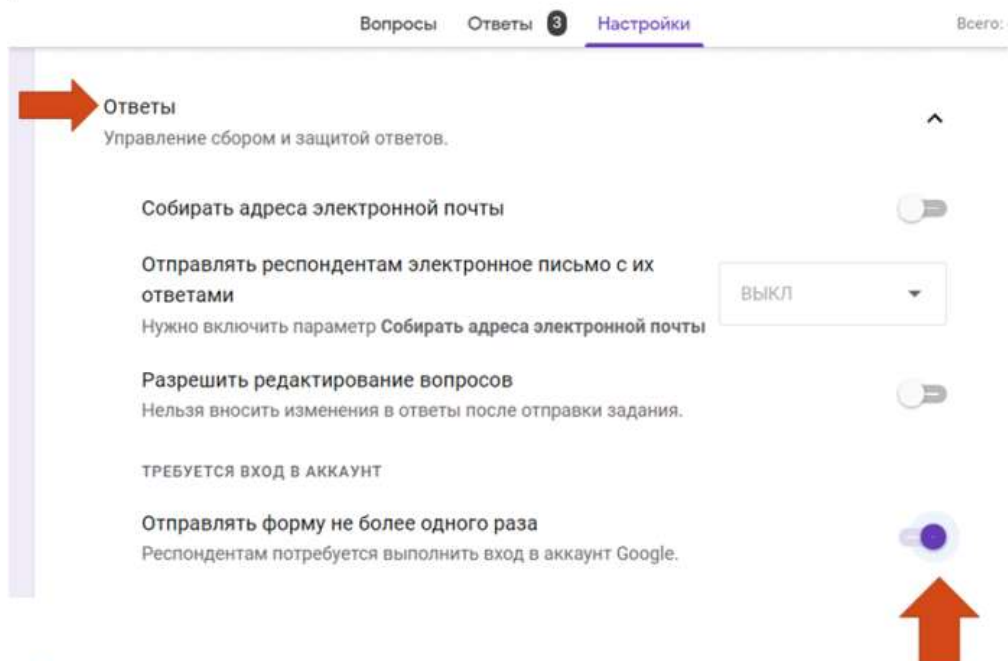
Вопросы Ответы 3 Настройки Всего:

Ответы
Управление сбором и защитой ответов.

Собирать адреса электронной почты

Отправлять респондентам электронное письмо с их ответами
Нужно включить параметр **Собирать адреса электронной почты**

ВЫКЛ

Разрешить редактирование вопросов
Нельзя вносить изменения в ответы после отправки задания.

ТРЕБУЕТСЯ ВХОД В АККАУНТ

Отправлять форму не более одного раза
Респондентам потребуется выполнить вход в аккаунт Google.